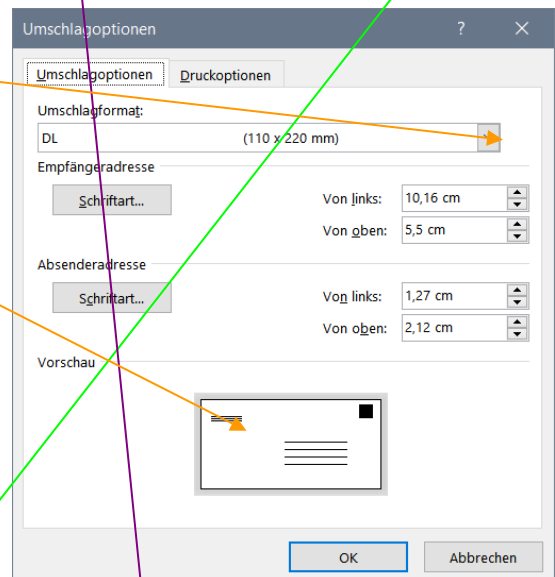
Umschlagoptionen ? ✕

Umschlagoptionen Druckoptionen

Umschlagformat:

DL (110 x 220 mm)

Empfängeradresse

Schriftart...

Von links: 10,16 cm

Von oben: 5,5 cm

Absenderadresse

Schriftart...

Von links: 1,27 cm

Von oben: 2,12 cm

Vorschau

OK Abbrechen